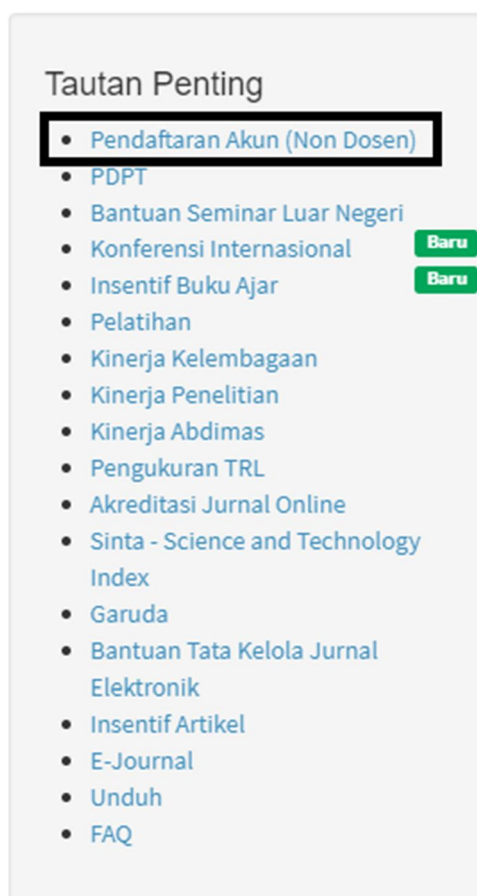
Tautan Penting

- Pendaftaran Akun (Non Dosen)
- PDPT
- Bantuan Seminar Luar Negeri
- Konferensi Internasional Baru
- Insentif Buku Ajar Baru
- Pelatihan
- Kinerja Kelembagaan
- Kinerja Penelitian
- Kinerja Abdimas
- Pengukuran TRL
- Akreditasi Jurnal Online
- Sinta - Science and Technology Index
- Garuda
- Bantuan Tata Kelola Jurnal Elektronik
- Insentif Artikel
- E-Journal
- Unduh
- FAQ